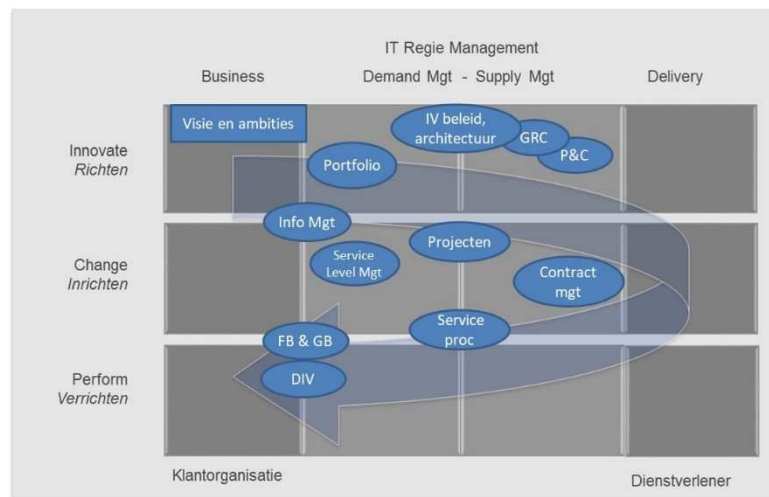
IT Regie Management

Business

Demand Mgt - Supply Mgt

Delivery

Innovate
*Richten*

Change
*Inrichten*

Perform
*Verrichten*

Visie en ambities

IV beleid, architectuur

GRC

P&C

Portfolio

Info Mgt

Projecten

Service Level Mgt

Contract mgt

Service proc

FB & GB

DIV

Klantorganisatie

Dienstverlener